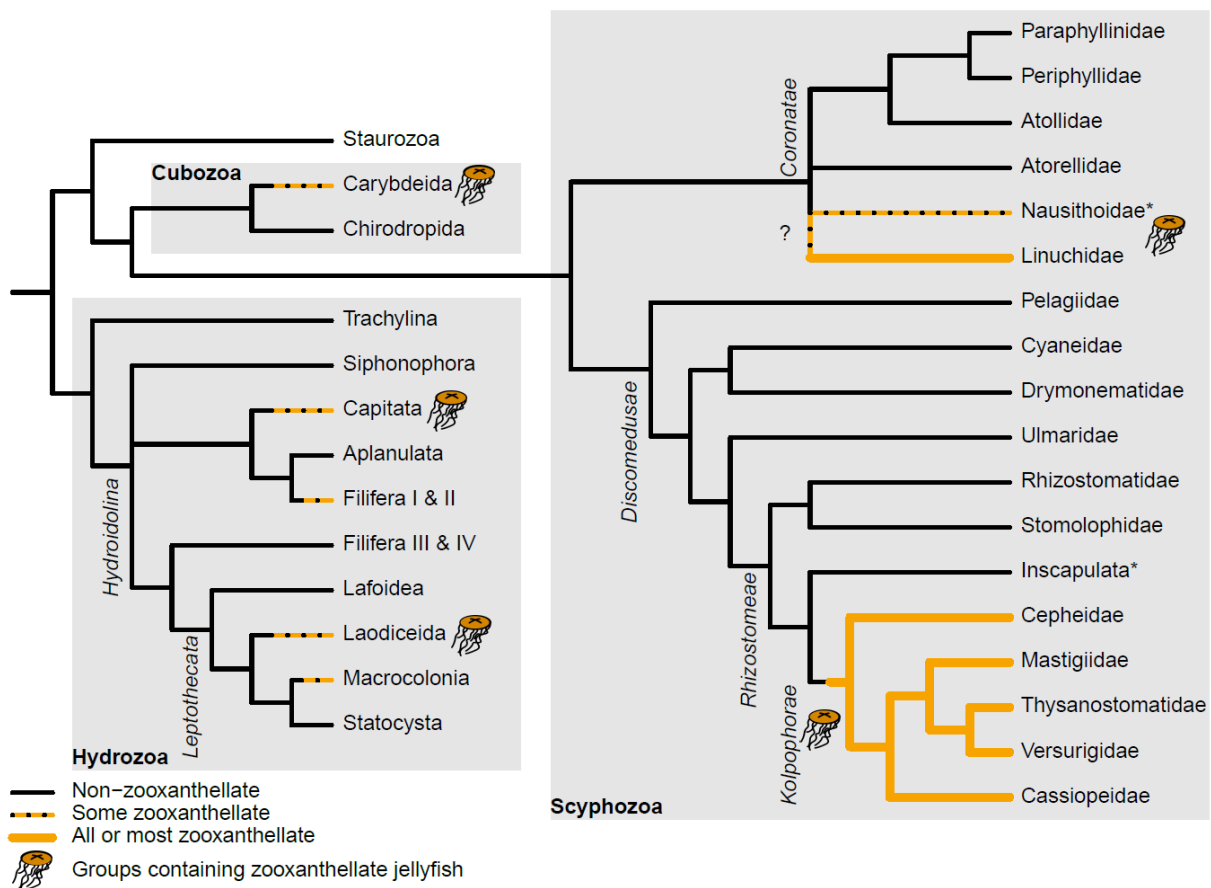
Staurozoa
Cubozoa
Carybdeida
Chirodropida
Hydrozoa
Trachylina
Siphonophora
Capitata
Aplanulata
Filifera I & II
Filifera III & IV
Lafoidea
Laodiceida
Macrocolonia
Statocysta
Hydroidolina
Leptothecata
Scyphozoa
Coronatae
Paraphyllinidae
Periphyllidae
Atollidae
Atorellidae
Nausithoidae*
?
Linuchidae
Pelagiidae
Cyaneidae
Drymonematidae
Ulmaridae
Rhizostomatidae
Stomolophidae
Inscapulata*
Cepheidae
Mastigiidae
Thysanostomatidae
Versurigidae
Cassiopeidae
Discomedusae
Rhizostomeae
Kolpophorae
Non−zooxanthellate
Some zooxanthellate
All or most zooxanthellate
Groups containing zooxanthellate jellyfish